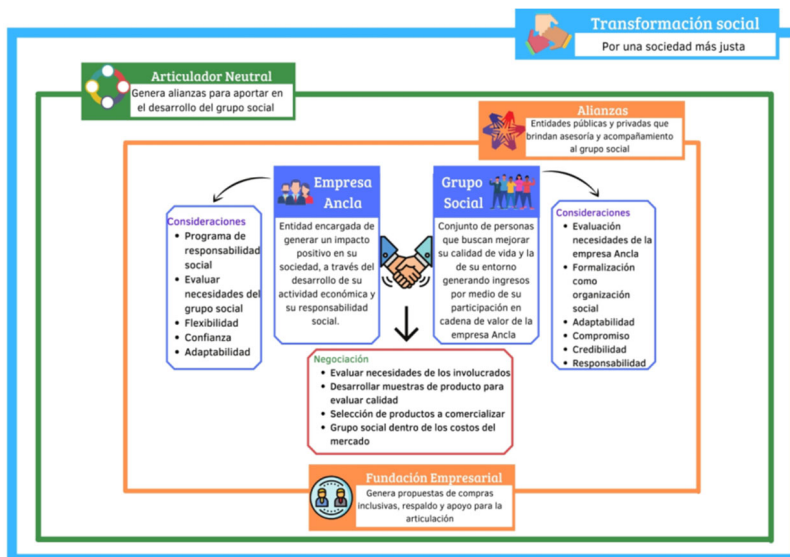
Transformación social
Por una sociedad más justa

Articulador Neutral
Genera alianzas para aportar en el desarrollo del grupo social

Alianzas
Entidades públicas y privadas que brindan asesoría y acompañamiento al grupo social

Empresa Ancla
Entidad encargada de generar un impacto positivo en su sociedad, a través del desarrollo de su actividad económica y su responsabilidad social.

Grupo Social
Conjunto de personas que buscan mejorar su calidad de vida y la de su entorno generando ingresos por medio de su participación en cadena de valor de la empresa Ancla

Consideraciones
- Programa de responsabilidad social
- Evaluar necesidades del grupo social
- Flexibilidad
- Confianza
- Adaptabilidad

Consideraciones
- Evaluación necesidades de la empresa Ancla
- Formalización como organización social
- Adaptabilidad
- Compromiso
- Credibilidad
- Responsabilidad

Negociación
- Evaluar necesidades de los involucrados
- Desarrollar muestras de producto para evaluar calidad
- Selección de productos a comercializar
- Grupo social dentro de los costos del mercado

Fundación Empresarial
Genera propuestas de compras inclusivas, respaldo y apoyo para la articulación